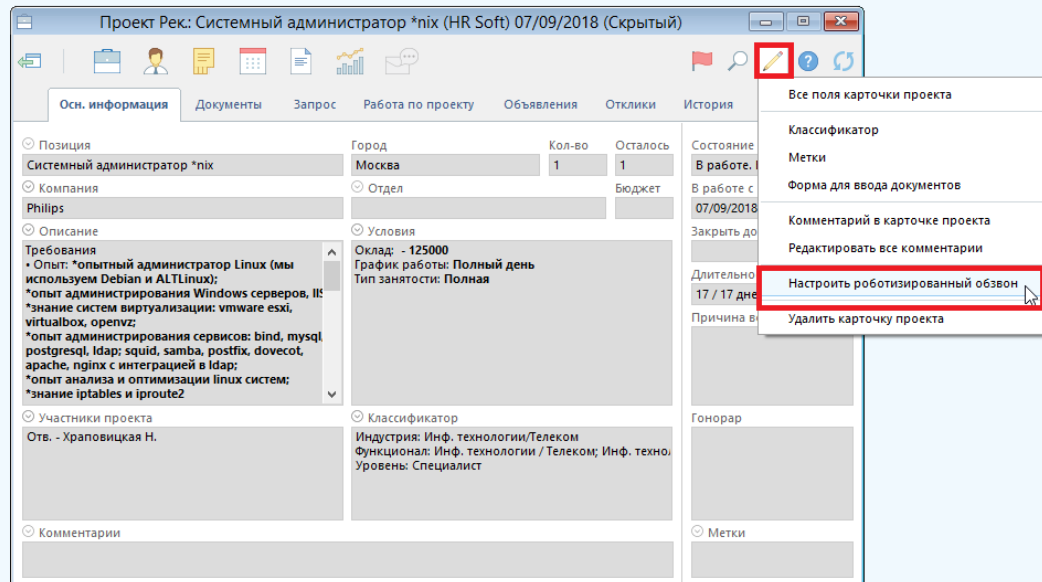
Проект Рек.: Системный администратор *nix (HR Soft) 07/09/2018 (Скрытый)

Осн. информация | Документы | Запрос | Работа по проекту | Объявления | Отклики | История

Позиция
Системный администратор *nix
Город
Москва
Кол-во
1
Осталось
1
Состояние
В работе.
Компания
Philips
Отдел
Бюджет
В работе с
07/09/2018
Описание
Требования
• Опыт: *опытный администратор Linux (мы используем Debian и ALTLinux);
*опыт администрирования Windows серверов, IIS
*знание систем виртуализации: vmware esxi, virtualbox, openvz;
*опыт администрирования сервисов: bind, mysql, postgresql, ldap; squid, samba, postfix, dovecot, apache, nginx с интеграцией в ldap;
*опыт анализа и оптимизации linux систем;
*знание iptables и iproute2
Условия
Оклад: - 125000
График работы: Полный день
Тип занятости: Полная
Закрыть до
Длительно
17 / 17 дне
Причина во
Участники проекта
Отв. - Храповицкая Н.
Классификатор
Индустрия: Инф. технологии/Телеком
Функционал: Инф. технологии / Телеком; Инф. техно
Уровень: Специалист
Гонорар
Комментарии
Метки

Все поля карточки проекта
Классификатор
Метки
Форма для ввода документов
Комментарий в карточке проекта
Редактировать все комментарии
Настроить роботизированный обзвон
Удалить карточку проекта